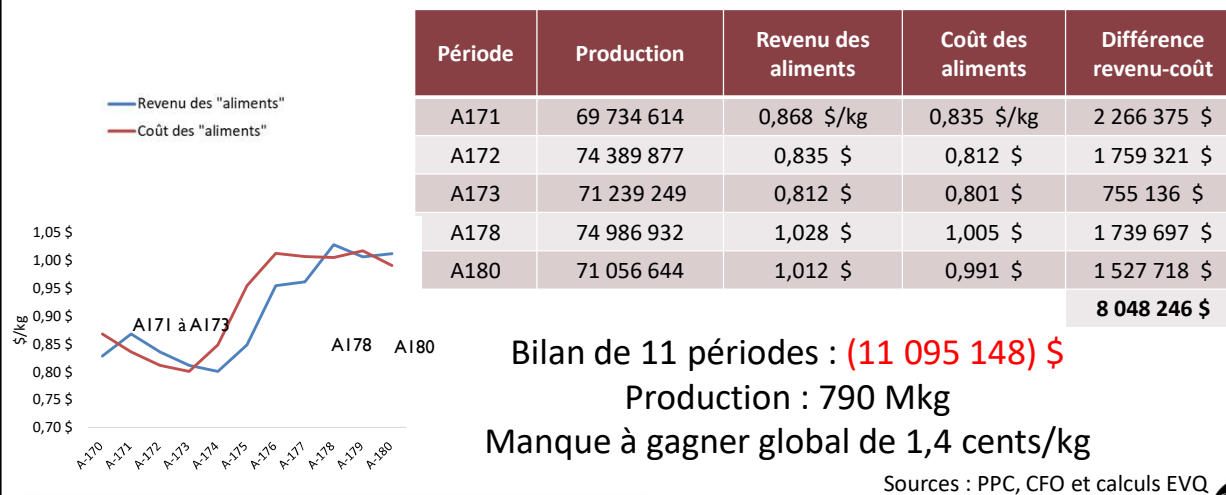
Revenu des "aliments"
Coût des "aliments"

1,05 $
1,00 $
0,95 $
0,90 $
0,85 $
0,80 $
0,75 $
0,70 $

$/kg

A171 à A173

A178 A180

A-170 A-171 A-172 A-173 A-174 A-175 A-176 A-177 A-178 A-179 A-180

| Période | Production | Revenu des aliments | Coût des aliments | Différence revenu-coût |
|---|---|---|---|---|
| A171 | 69 734 614 | 0,868 $/kg | 0,835 $/kg | 2 266 375 $ |
| A172 | 74 389 877 | 0,835 $ | 0,812 $ | 1 759 321 $ |
| A173 | 71 239 249 | 0,812 $ | 0,801 $ | 755 136 $ |
| A178 | 74 986 932 | 1,028 $ | 1,005 $ | 1 739 697 $ |
| A180 | 71 056 644 | 1,012 $ | 0,991 $ | 1 527 718 $ |
| | | | | 8 048 246 $ |

Bilan de 11 périodes : (11 095 148) $
Production : 790 Mkg
Manque à gagner global de 1,4 cents/kg

Sources : PPC, CFO et calculs EVQ